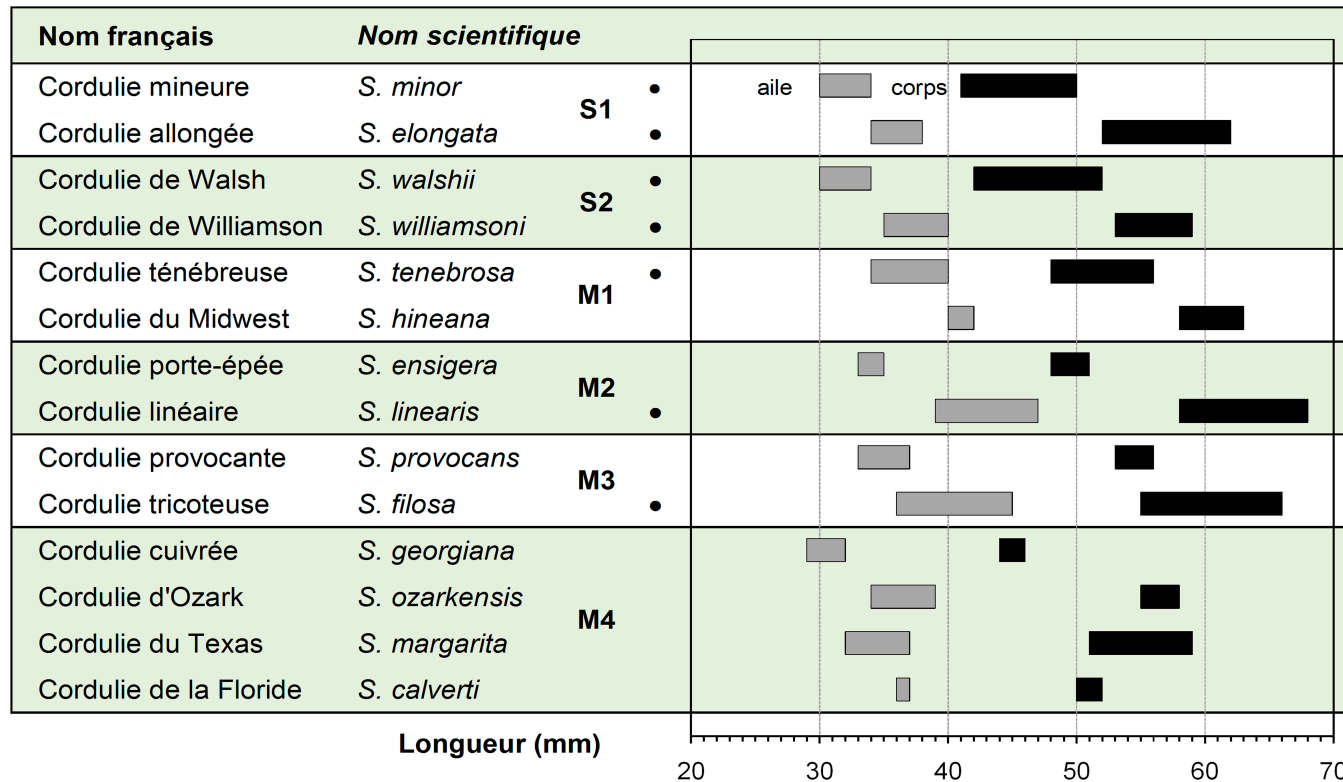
| Nom français | Nom scientifique | | |
|---|---|---|---|
| Cordulie mineure | S. minor | S1 | • |
| Cordulie allongée | S. elongata | | • |
| Cordulie de Walsh | S. walshii | S2 | • |
| Cordulie de Williamson | S. williamsoni | | • |
| Cordulie ténébreuse | S. tenebrosa | M1 | • |
| Cordulie du Midwest | S. hineana | | |
| Cordulie porte-épée | S. ensigera | M2 | |
| Cordulie linéaire | S. linearis | | • |
| Cordulie provocante | S. provocans | M3 | |
| Cordulie tricoteuse | S. filosa | | • |
| Cordulie cuivrée | S. georgiana | M4 | |
| Cordulie d'Ozark | S. ozarkensis | | |
| Cordulie du Texas | S. margarita | | |
| Cordulie de la Floride | S. calverti | | |

aile corps

Longueur (mm)

20 30 40 50 60 70